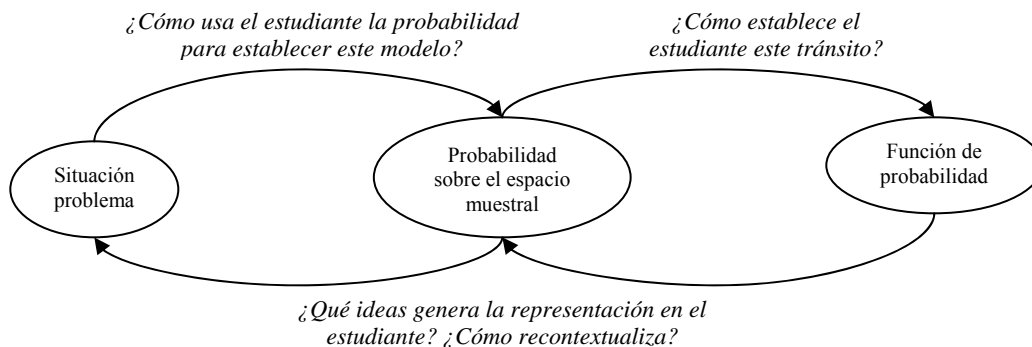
¿Cómo usa el estudiante la probabilidad para establecer este modelo?

¿Cómo establece el estudiante este tránsito?

Situación problema

Probabilidad sobre el espacio muestral

Función de probabilidad

¿Qué ideas genera la representación en el estudiante? ¿Cómo recontextualiza?